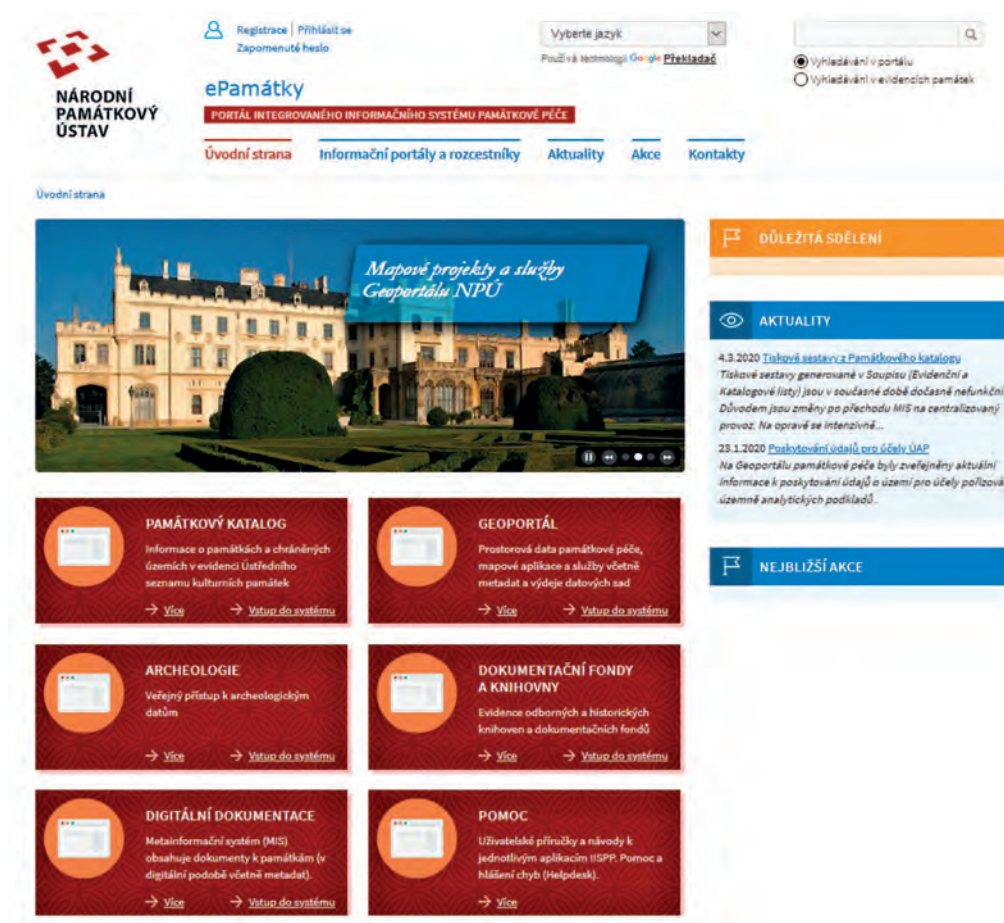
NÁRODNÍ PAMÁTKOVÝ ÚSTAV

Registrace | Přihlásit se
Zapomenuté heslo

ePamátky

PORTÁL INTEGROVANÉHO INFORMAČNÍHO SYSTÉMU PAMÁTKOVÉ PÉČE

Vyberte jazyk
Používá technologii Google Překladač

Vyhledávání v portálu
Vyhledávání v evidencích památek

Úvodní strana | Informační portály a rozcestníky | Aktuality | Akce | Kontakty

Úvodní strana

Mapové projekty a služby Geoportálu NPÚ

DŮLEŽITÁ SDĚLENÍ

AKTUALITY

4.3.2020 Tiskové sestavy z Památkového katalogu
Tiskové sestavy generované v Soupisu (Evidenční a Katalogové listy) jsou v současné době dočasně nefunkční. Důvodem jsou změny po přechodu MIS na centralizovaný provoz. Na opravě se intenzivně...

23.1.2020 Poskytování údajů pro účely ÚAP
Na Geoportálu památkové péče byly zveřejněny aktuální informace k poskytování údajů o území pro účely pořizování územně analytických podkladů.

NEJBLIŽŠÍ AKCE

PAMÁTKOVÝ KATALOG
Informace o památkách a chráněných územích v evidenci Ústředního seznamu kulturních památek
Více | Vstup do systému

GEOPORTÁL
Prostorová data památkové péče, mapové aplikace a služby včetně metadat a výdeje datových sad
Více | Vstup do systému

ARCHEOLOGIE
Veřejný přístup k archeologickým datům
Více | Vstup do systému

DOKUMENTAČNÍ FONDY A KNIHOVNY
Evidence odborných a historických knihoven a dokumentačních fondů
Více | Vstup do systému

DIGITÁLNÍ DOKUMENTACE
Metainformační systém (MIS) obsahuje dokumenty k památkám (v digitální podobě včetně metadat).
Více | Vstup do systému

POMOC
Uživatelské příručky a návody k jednotlivým aplikacím IISPP. Pomoc a hlášení chyb (Helpdesk).
Více